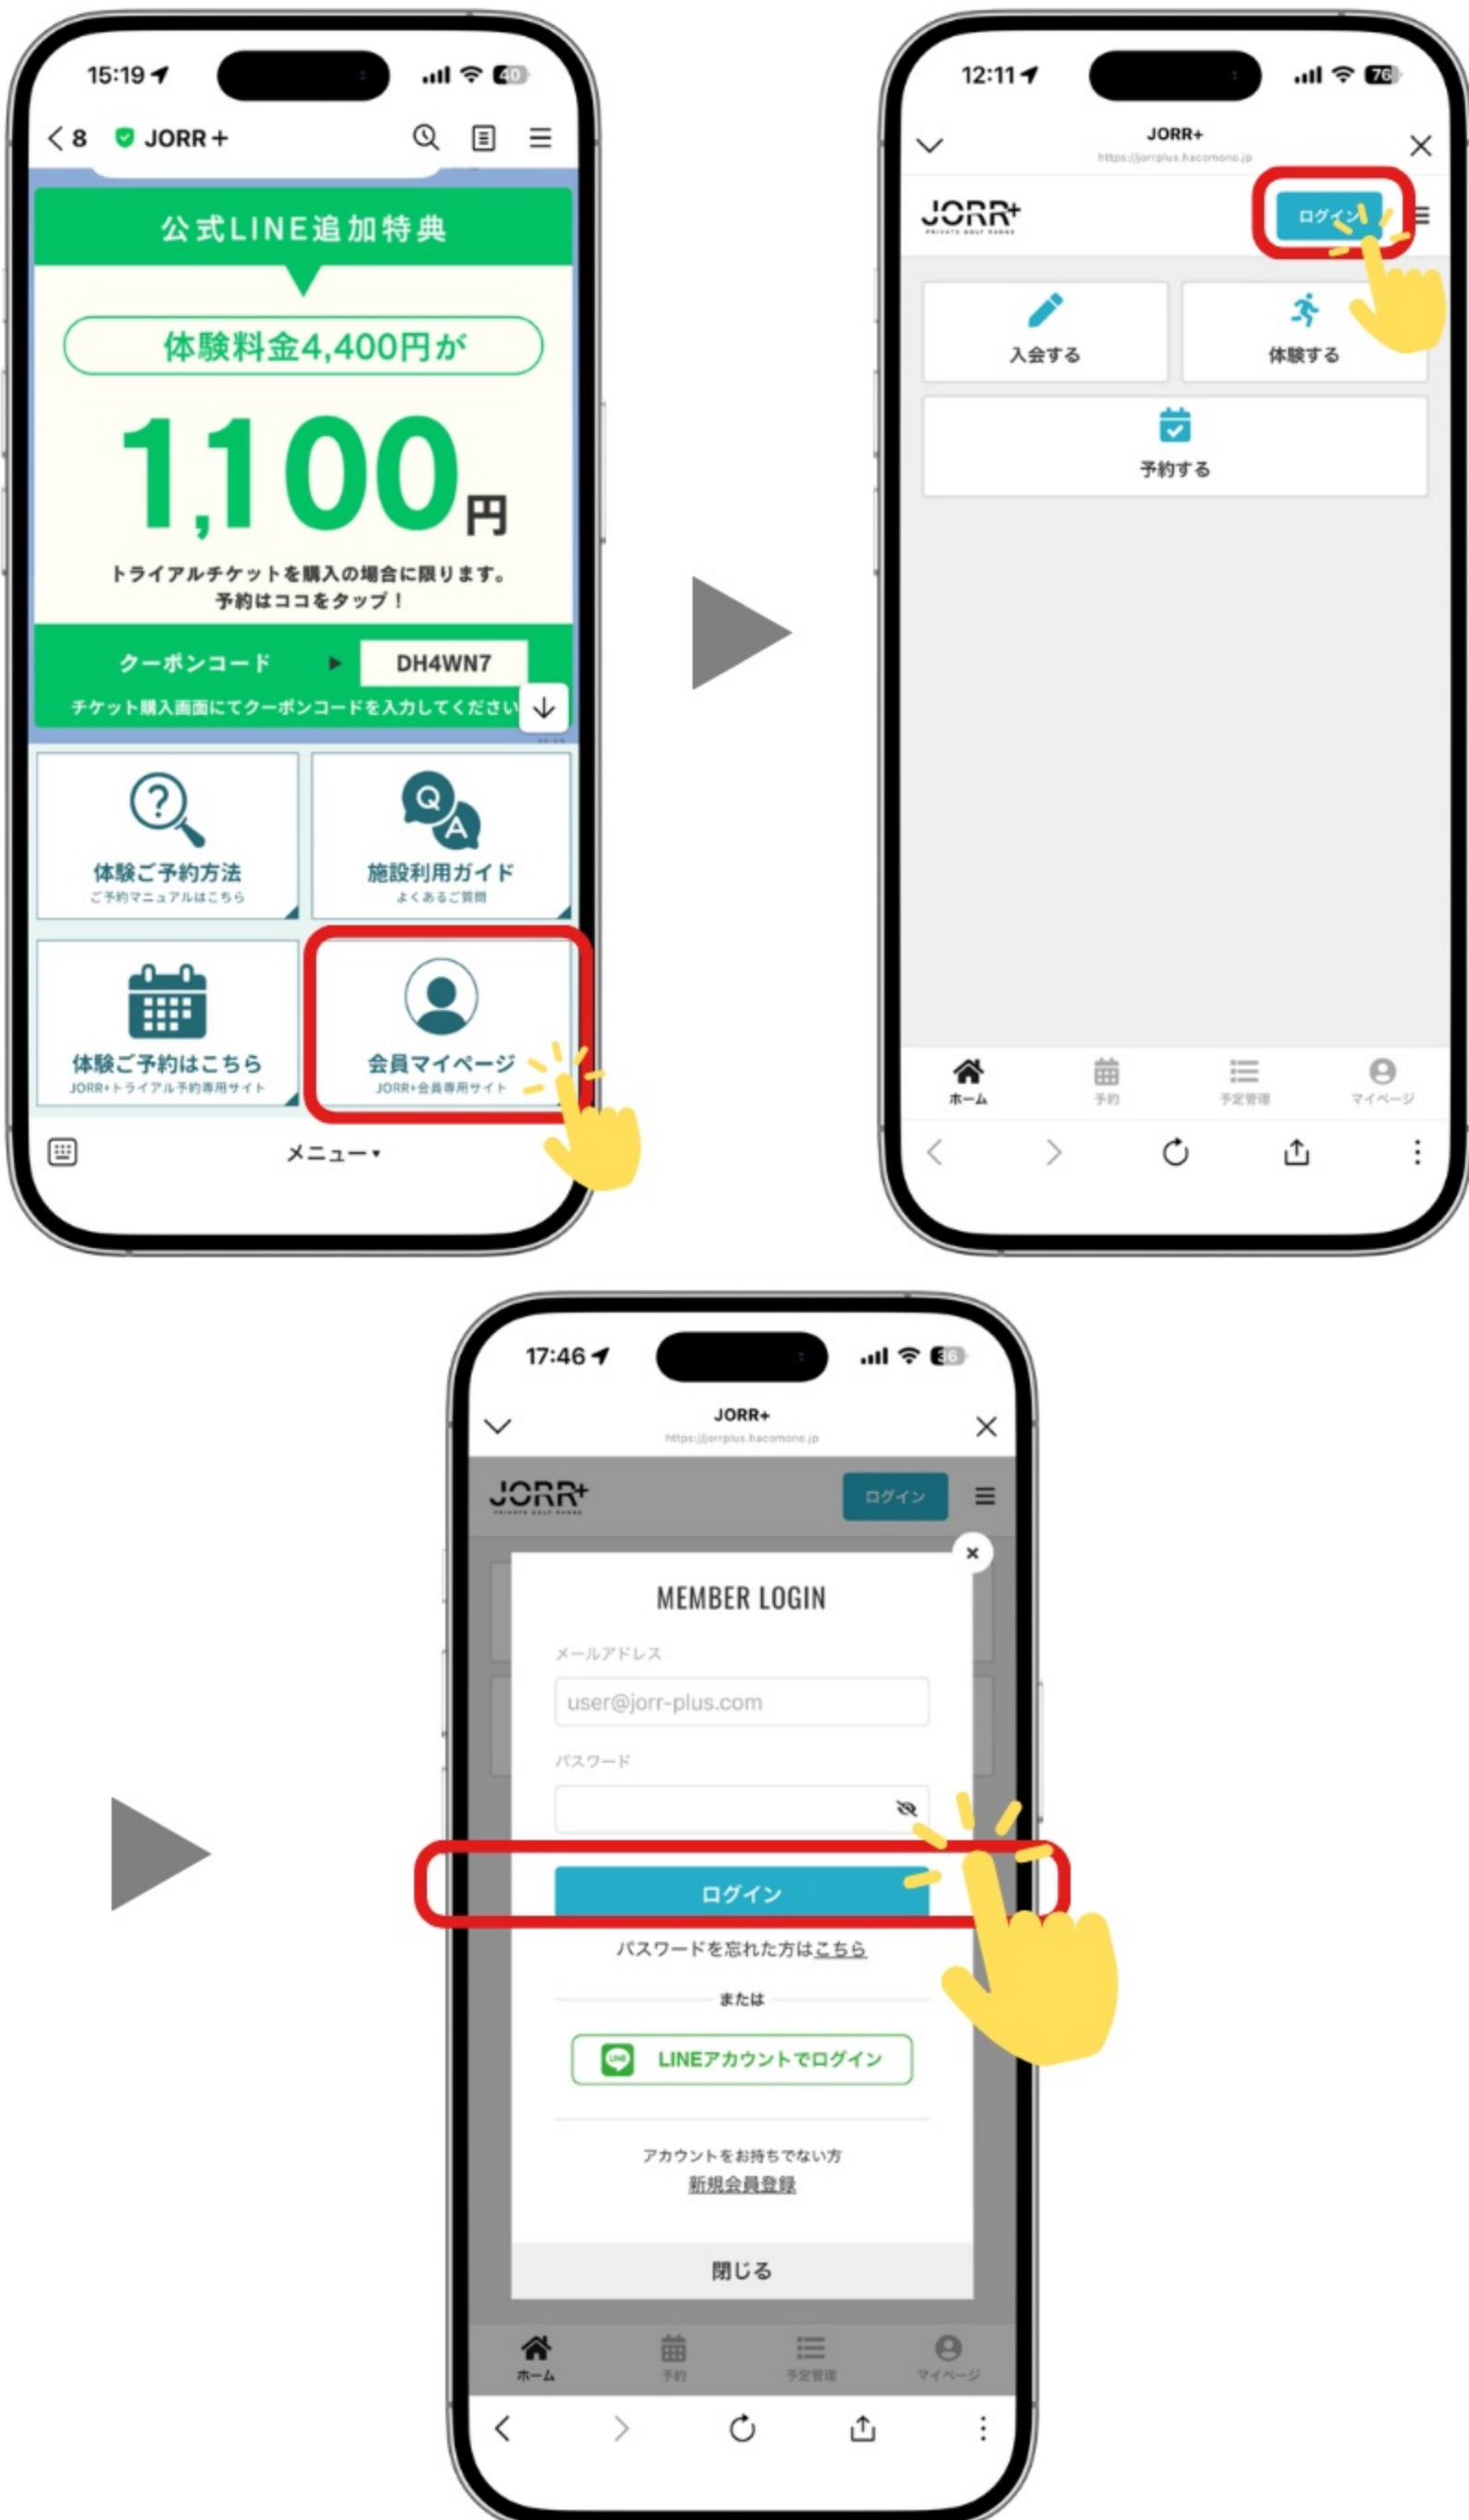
15:19 40

< 8 JORR +

公式LINE追加特典

体験料金4,400円が

1,100円

トライアルチケットを購入の場合に限ります。
予約はココをタップ！

クーポンコード ▶ DH4WN7

チケット購入画面にてクーポンコードを入力してください

体験ご予約方法
ご予約マニュアルはこちら

施設利用ガイド
よくあるご質問

体験ご予約はこちら
JORR+トライアル予約専用サイト

会員マイページ
JORR+会員専用サイト

メニュー ▾

12:11 76

JORR+
https://jorrplus.hacomono.jp

JORR+
PRIVATE GOLF RANGE

ログイン

入会する

体験する

予約する

ホーム 予約 予定管理 マイページ

17:46 36

JORR+
https://jorrplus.hacomono.jp

JORR+
PRIVATE GOLF RANGE

ログイン

MEMBER LOGIN

メールアドレス

user@jorr-plus.com

パスワード

ログイン

パスワードを忘れた方はこちら

または

LINEアカウントでログイン

アカウントをお持ちでない方
新規会員登録

閉じる

ホーム 予約 予定管理 マイページ